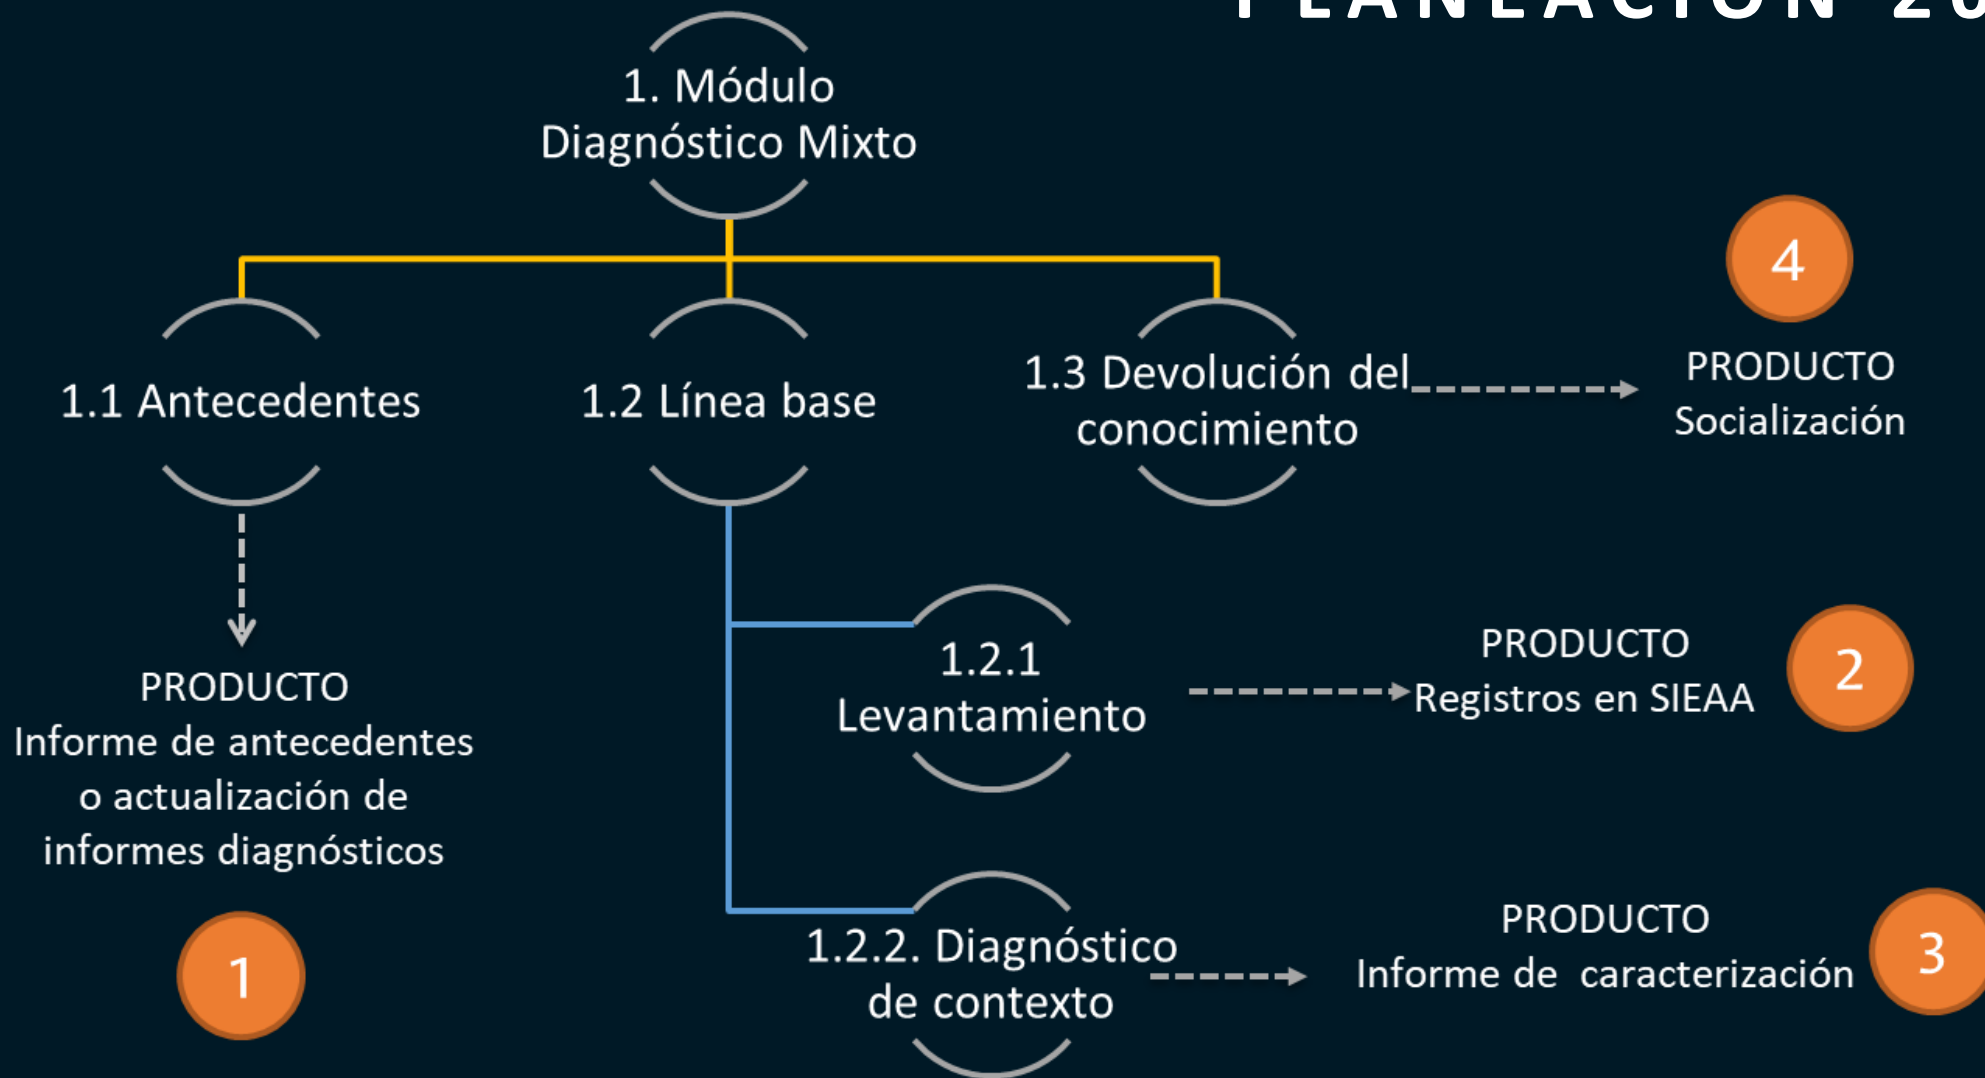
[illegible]

1. Módulo Diagnóstico Mixto

1.1 Antecedentes

1.2 Línea base

1.3 Devolución del conocimiento

4

PRODUCTO
Socialización

PRODUCTO
Informe de antecedentes o actualización de informes diagnósticos

1

1.2.1 Levantamiento

PRODUCTO
Registros en SIEAA

2

1.2.2. Diagnóstico de contexto

PRODUCTO
Informe de caracterización

3